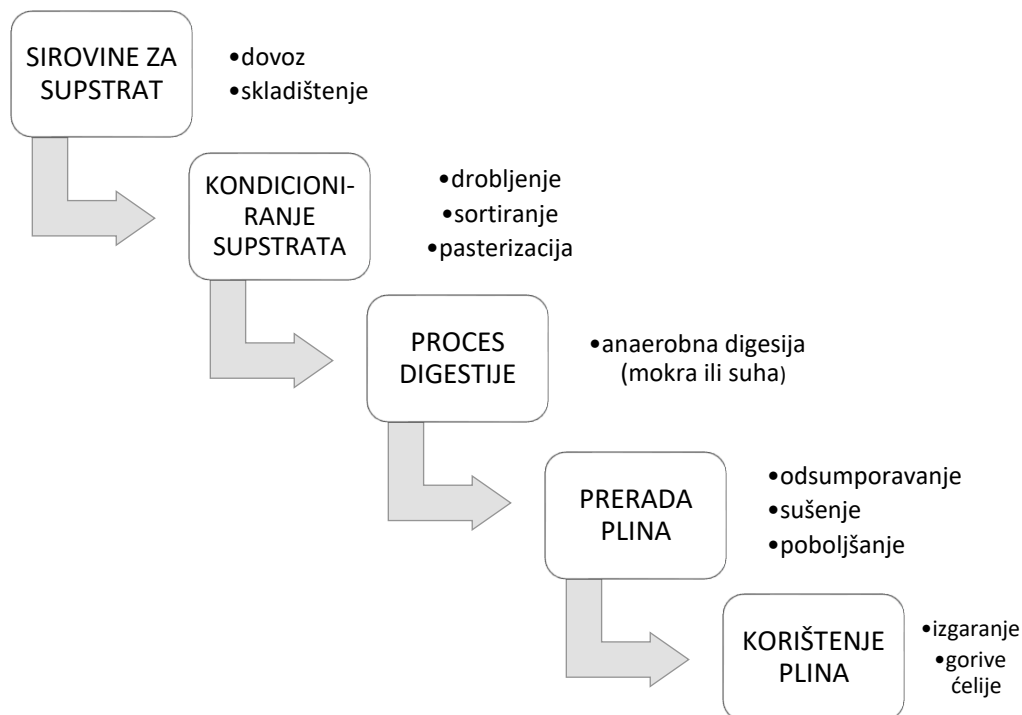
SIROVINE ZA SUPSTRAT

•dovoz
•skladištenje

KONDICIONIRANJE SUPSTRATA

•drobljenje
•sortiranje
•pasterizacija

PROCES DIGESTIJE

•anaerobna digesija (mokra ili suha)

PRERADA PLINA

•odsumporavanje
•sušenje
•poboljšanje

KORIŠTENJE PLINA

•izgaranje
•gorive ćelije